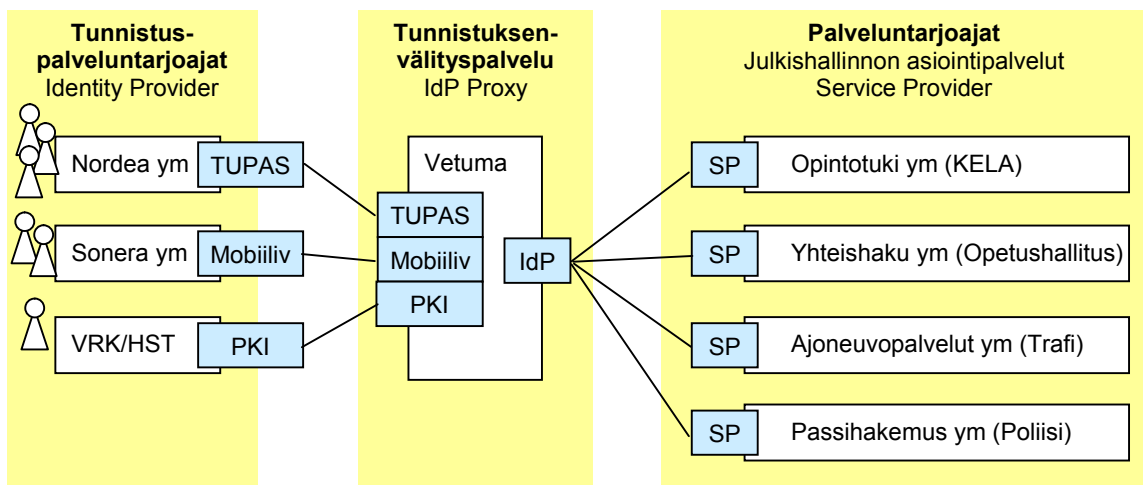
Tunnistuspalveluntarjoajat
Identity Provider

Nordea ym
TUPAS

Sonera ym
Mobiiliv

VRK/HST
PKI

Tunnistuksenvälityspalvelu
IdP Proxy

Vetuma
TUPAS
Mobiiliv
PKI
IdP

Palveluntarjoajat
Julkishallinnon asiointipalvelut
Service Provider

SP
Opintotuki ym (KELA)

SP
Yhteishaku ym (Opetushallitus)

SP
Ajoneuvopalvelut ym (Trafi)

SP
Passihakemus ym (Poliisi)